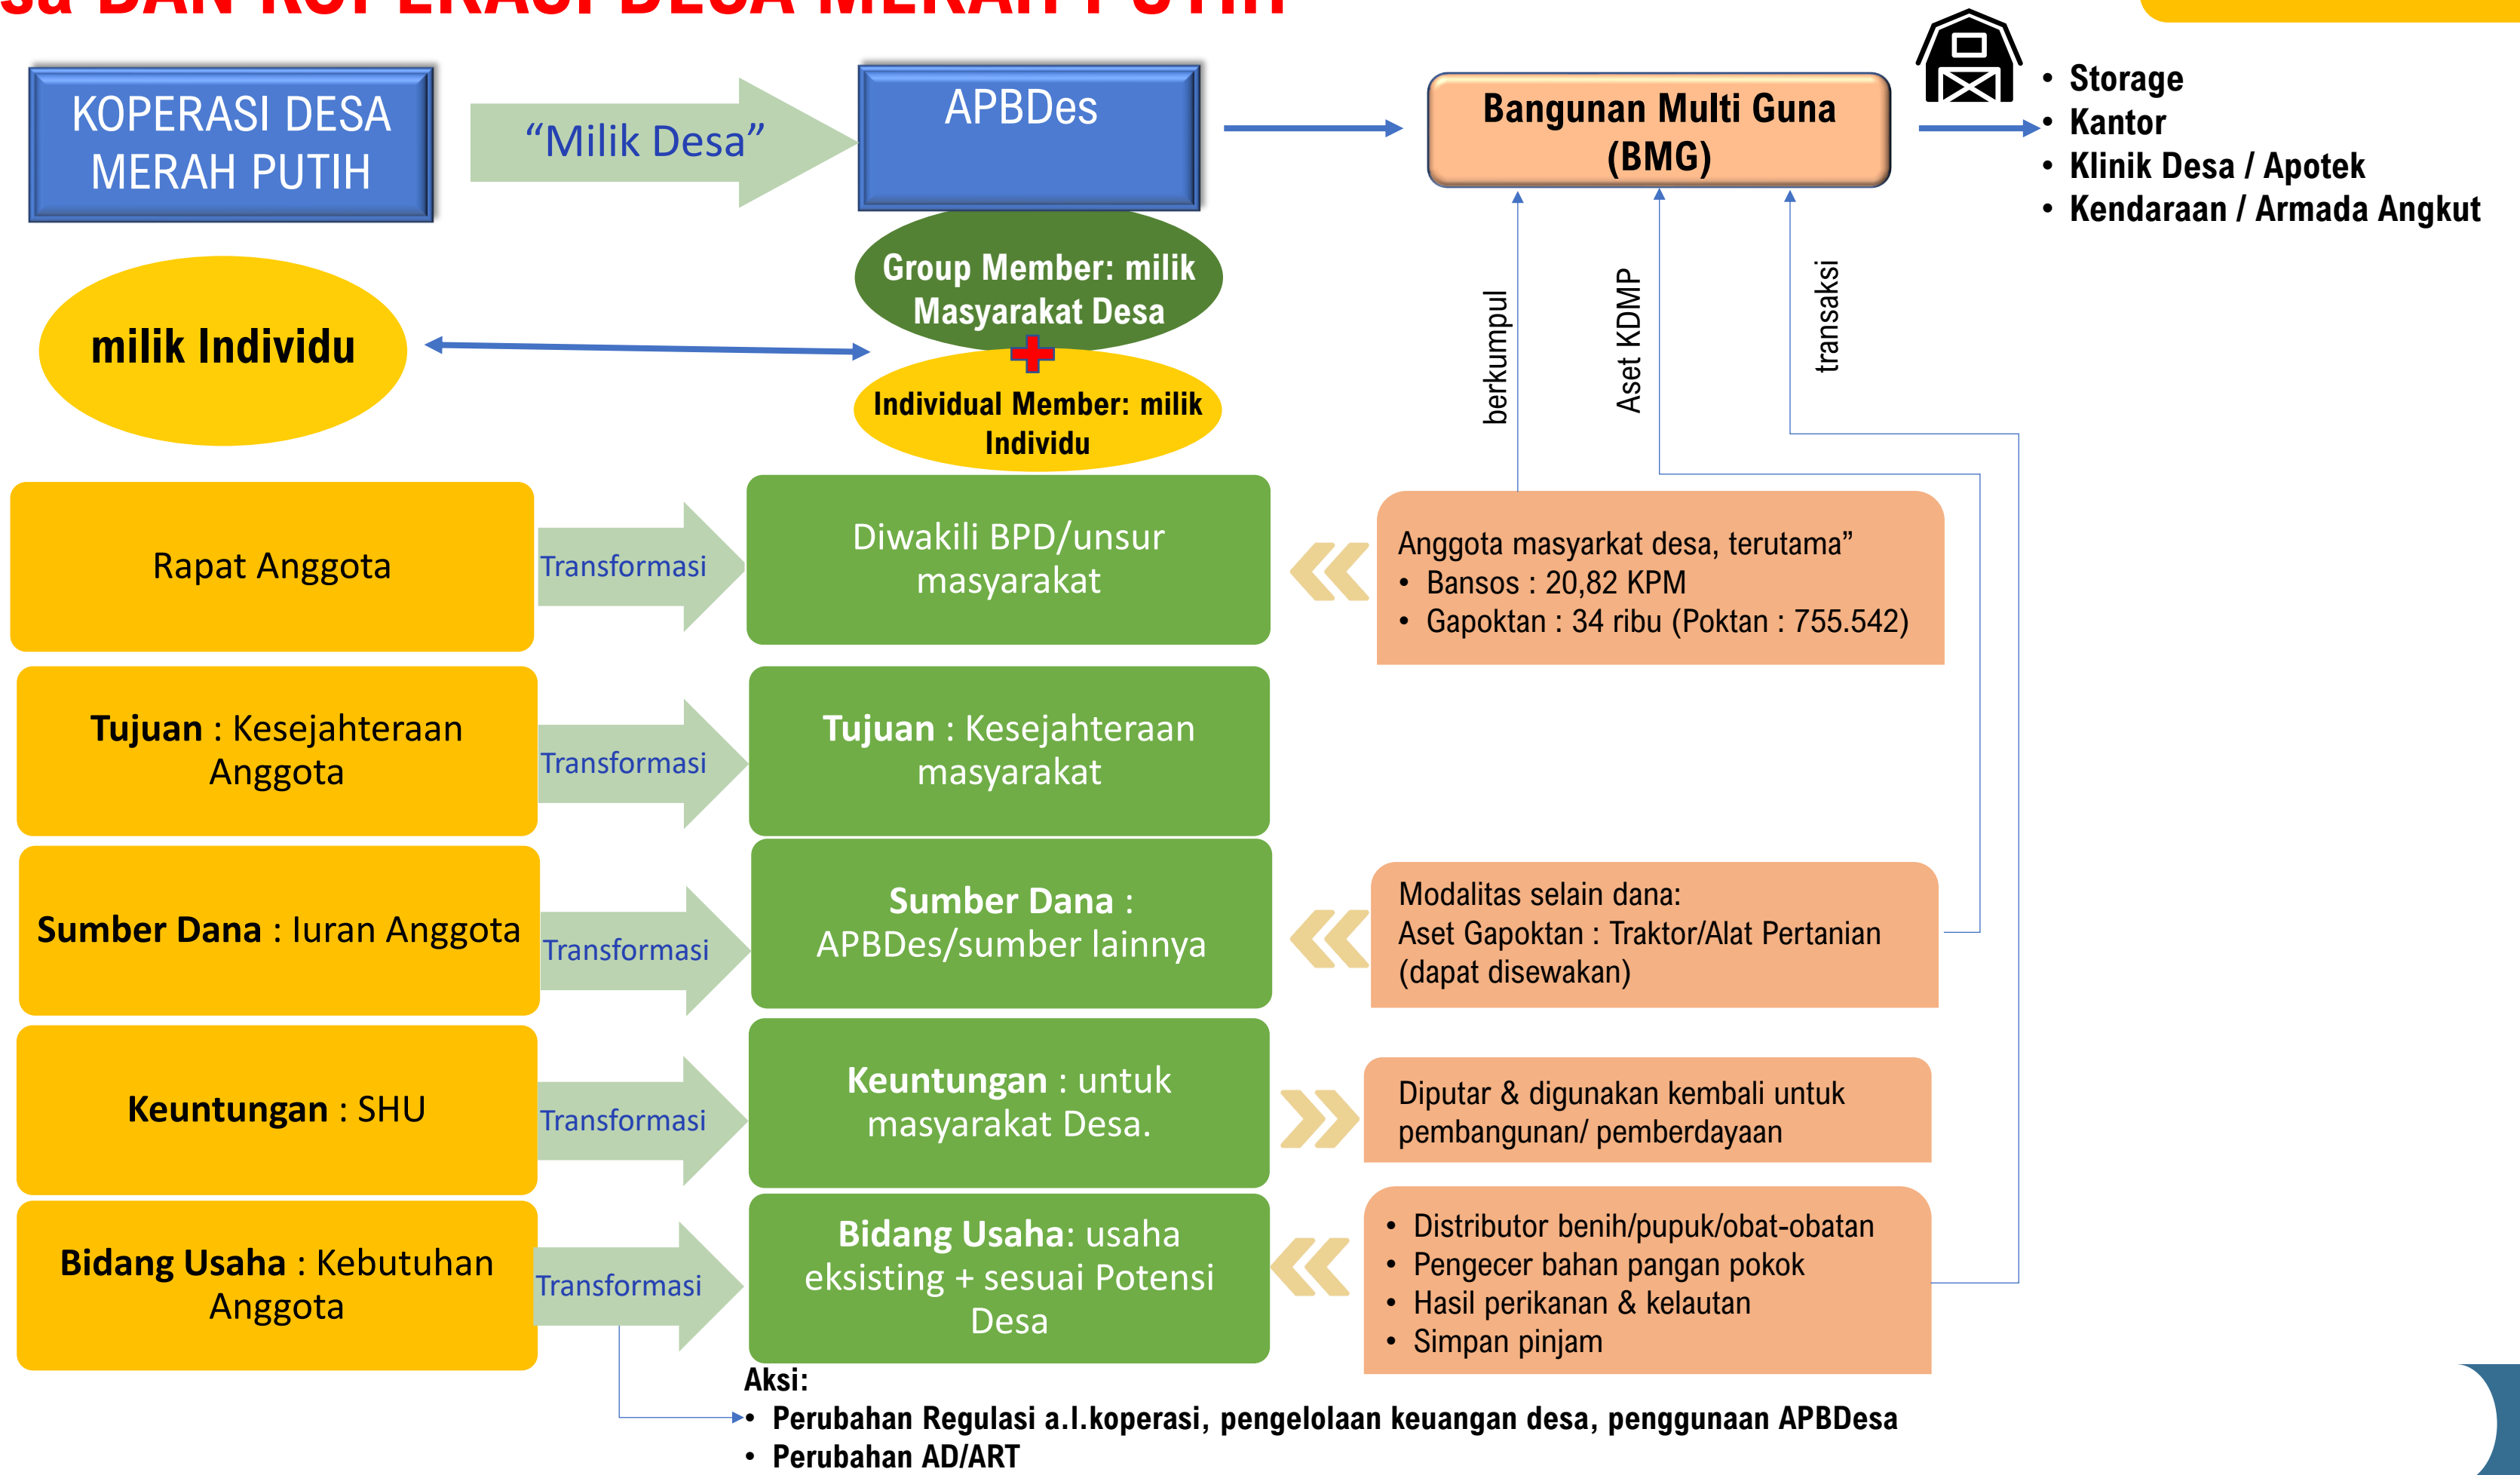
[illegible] DAN KOPERASI DESA MERAH PUTIH

KOPERASI DESA MERAH PUTIH

“Milik Desa”

APBDes

Bangunan Multi Guna (BMG)

• Storage
• Kantor
• Klinik Desa / Apotek
• Kendaraan / Armada Angkut

Group Member: milik Masyarakat Desa

Individual Member: milik Individu

milik Individu

berkumpul

Aset KDMP

transaksi

Rapat Anggota

Transformasi

Diwakili BPD/unsur masyarakat

Anggota masyarakat desa, terutama”
• Bansos : 20,82 KPM
• Gapoktan : 34 ribu (Poktan : 755.542)

**Tujuan** : Kesejahteraan Anggota

Transformasi

**Tujuan** : Kesejahteraan masyarakat

**Sumber Dana** : Iuran Anggota

Transformasi

**Sumber Dana** : APBDes/sumber lainnya

Modalitas selain dana:
Aset Gapoktan : Traktor/Alat Pertanian (dapat disewakan)

**Keuntungan** : SHU

Transformasi

**Keuntungan** : untuk masyarakat Desa.

Diputar & digunakan kembali untuk pembangunan/ pemberdayaan

**Bidang Usaha** : Kebutuhan Anggota

Transformasi

**Bidang Usaha**: usaha eksisting + sesuai Potensi Desa

• Distributor benih/pupuk/obat-obatan
• Pengecer bahan pangan pokok
• Hasil perikanan & kelautan
• Simpan pinjam

Aksi:
• Perubahan Regulasi a.l.koperasi, pengelolaan keuangan desa, penggunaan APBDesa
• Perubahan AD/ART